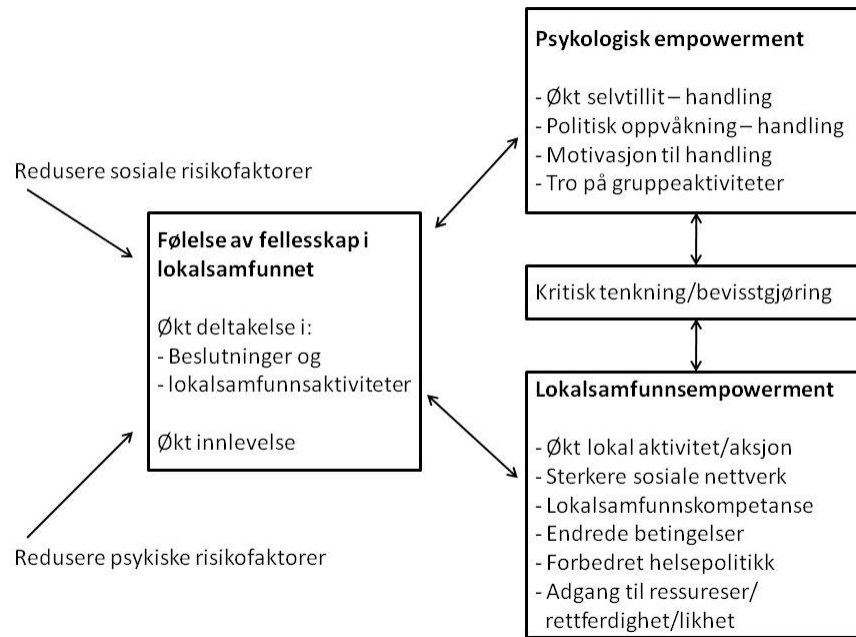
Psykologisk empowerment

- Økt selvtillit – handling
- Politisk oppvåkning – handling
- Motivasjon til handling
- Tro på gruppeaktiviteter

Redusere sosiale risikofaktorer

Følelse av fellesskap i lokalsamfunnet

Økt deltakelse i:
- Beslutninger og
- lokalsamfunnsaktiviteter

Økt innlevelse

Kritisk tenkning/bevisstgjøring

Lokalsamfunnsempowerment

- Økt lokal aktivitet/aksjon
- Sterkere sosiale nettverk
- Lokalsamfunnskompetanse
- Endrede betingelser
- Forbedret helsepolitikk
- Adgang til ressureser/ rettferdighet/likhet

Redusere psykiske risikofaktorer